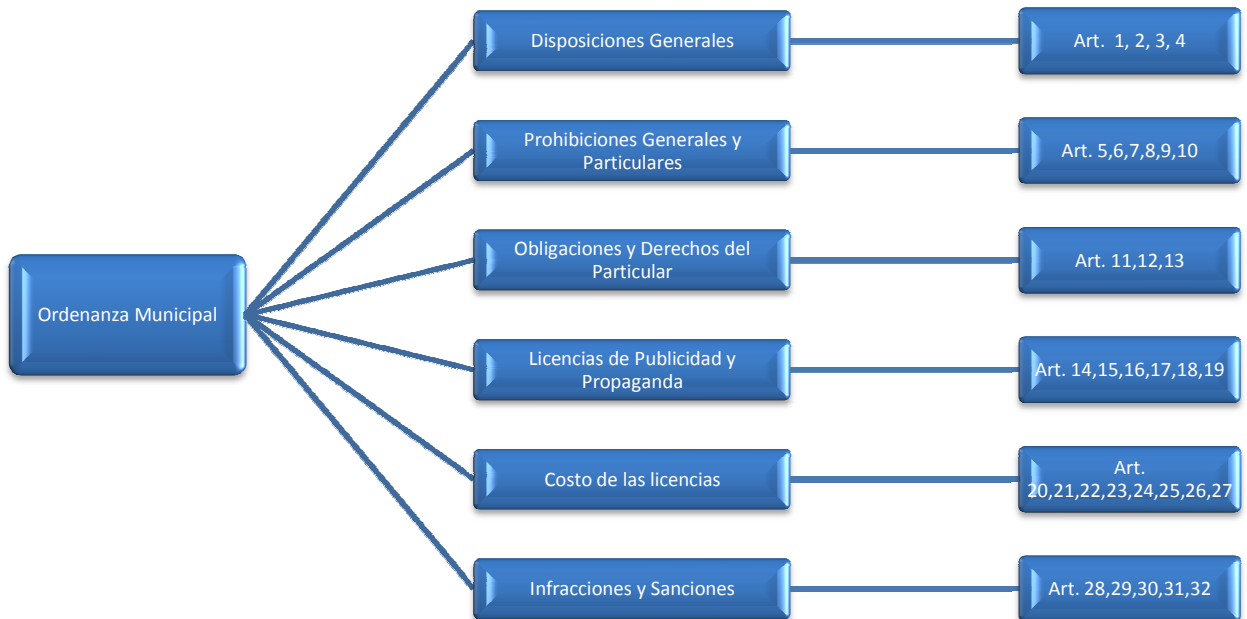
Ordenanza Municipal

Disposiciones Generales

Art. 1, 2, 3, 4

Prohibiciones Generales y Particulares

Art. 5,6,7,8,9,10

Obligaciones y Derechos del Particular

Art. 11,12,13

Licencias de Publicidad y Propaganda

Art. 14,15,16,17,18,19

Costo de las licencias

Art. 20,21,22,23,24,25,26,27

Infracciones y Sanciones

Art. 28,29,30,31,32